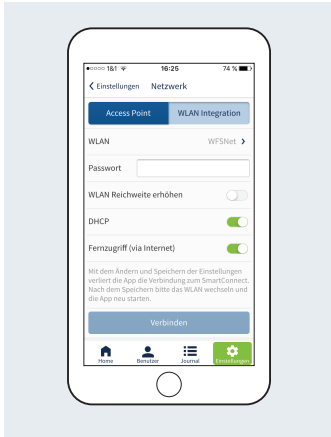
●○○○○ 1&1 16:25 74 %

< Einstellungen Netzwerk

Access Point WLAN Integration

WLAN WFSNet >

Passwort

WLAN Reichweite erhöhen

DHCP

Fernzugriff (via Internet)

Mit dem Ändern und Speichern der Einstellungen verliert die App die Verbindung zum SmartConnect. Nach dem Speichern bitte das WLAN wechseln und die App neu starten.

Verbinden

Home Benutzer Journal Einstellungen